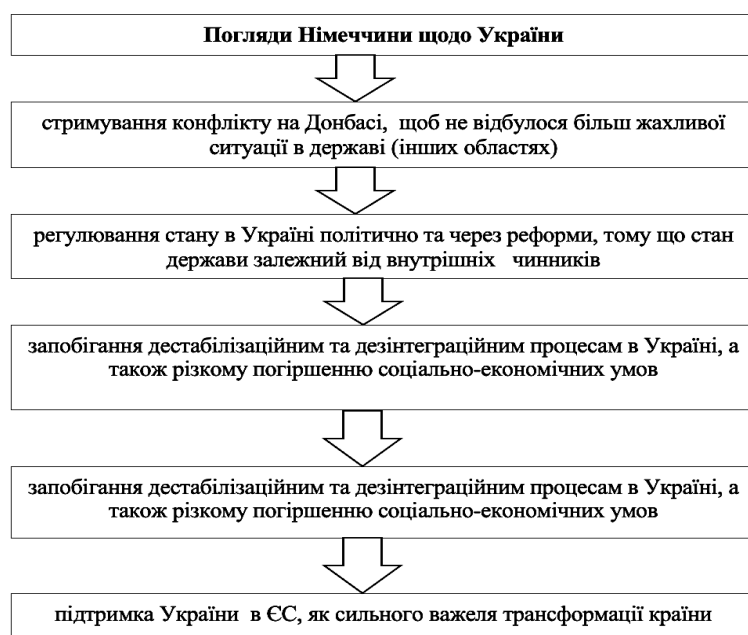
Погляди Німеччини щодо України

стримування конфлікту на Донбасі, щоб не відбулося більш жахливої ситуації в державі (інших областях)

регулювання стану в Україні політично та через реформи, тому що стан держави залежний від внутрішніх чинників

запобігання дестабілізаційним та дезінтеграційним процесам в Україні, а також різкому погіршенню соціально-економічних умов

запобігання дестабілізаційним та дезінтеграційним процесам в Україні, а також різкому погіршенню соціально-економічних умов

підтримка України в ЄС, як сильного важеля трансформації країни